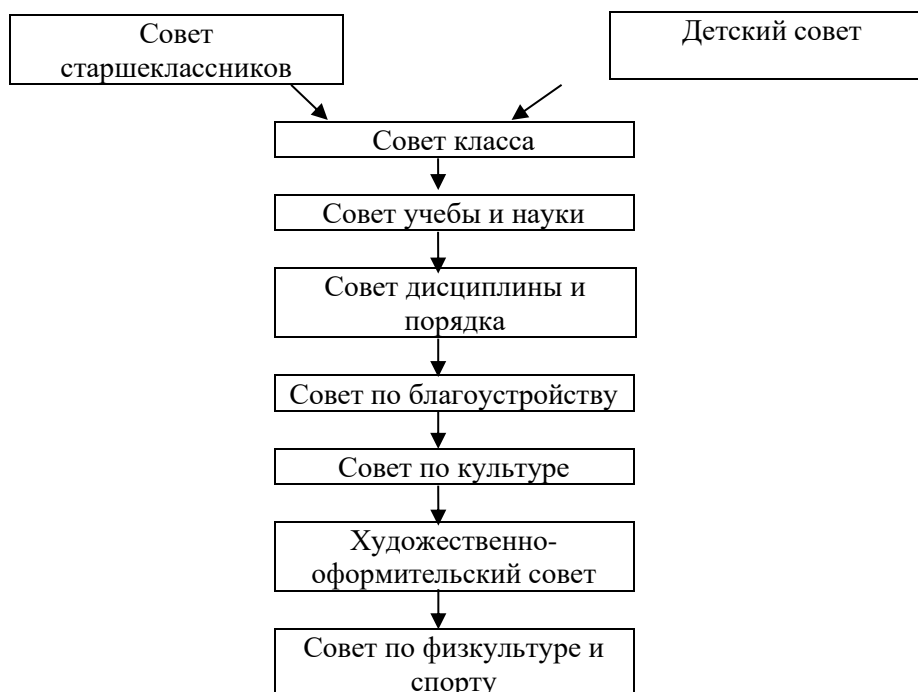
Совет старшеклассников

Детский совет

Совет класса

Совет учебы и науки

Совет дисциплины и порядка

Совет по благоустройству

Совет по культуре

Художественно-оформительский совет

Совет по физкультуре и спорту